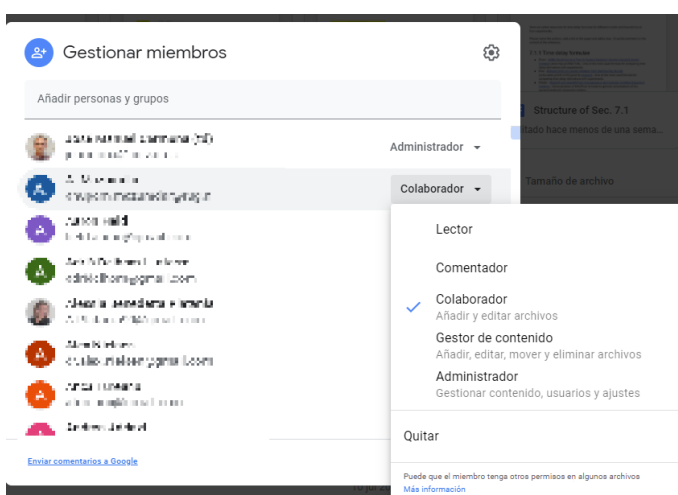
Gestionar miembros

Añadir personas y grupos

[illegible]
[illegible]
Administrador

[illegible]
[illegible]
Colaborador

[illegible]
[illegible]

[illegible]
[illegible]

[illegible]
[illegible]

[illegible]
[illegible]

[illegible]
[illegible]

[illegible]

Enviar comentarios a Google

Structure of Sec. 7.1
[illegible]tado hace menos de una sema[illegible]

Tamaño de archivo

Lector

Comentador

Colaborador
Añadir y editar archivos

Gestor de contenido
Añadir, editar, mover y eliminar archivos

Administrador
Gestionar contenido, usuarios y ajustes

Quitar

Puede que el miembro tenga otros permisos en algunos archivos
Más información